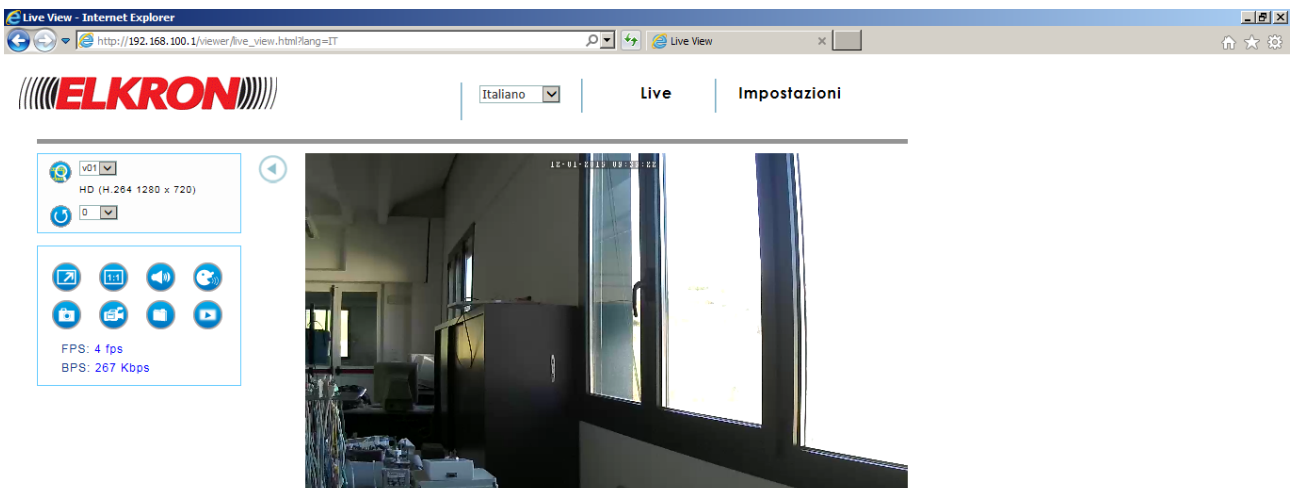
Live View - Internet Explorer

http://192.168.100.1/viewer/live_view.html?lang=IT

Live View

ELKRON

Italiano

Live

Impostazioni

v01

HD (H.264 1280 x 720)

0

1:1

FPS: 4 fps

BPS: 267 Kbps

12-01-2015 09:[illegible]